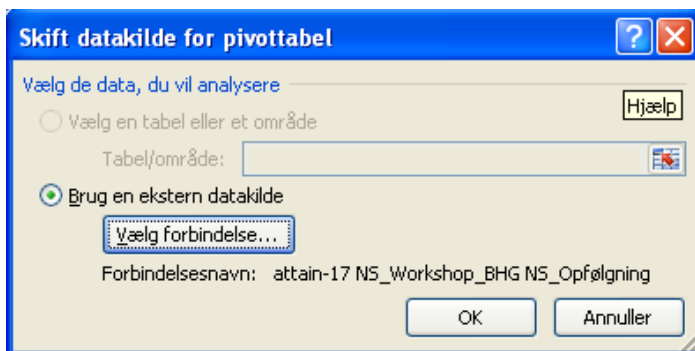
Skift datakilde for pivottabel

?

Vælg de data, du vil analysere

Hjælp

Vælg en tabel eller et område

Tabel/område:

Brug en ekstern datakilde

Vælg forbindelse...

Forbindelsesnavn: attain-17 NS_Workshop_BHG NS_Opfølgning

OK

Annuller